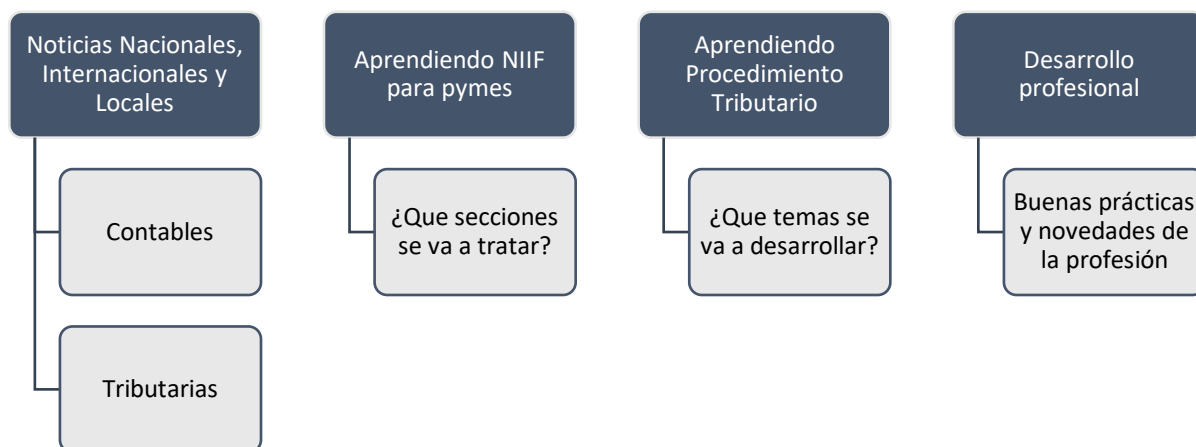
Noticias Nacionales, Internacionales y Locales

Contables

Tributarias

Aprendiendo NIIF para pymes

¿Que secciones se va a tratar?

Aprendiendo Procedimiento Tributario

¿Que temas se va a desarrollar?

Desarrollo profesional

Buenas prácticas y novedades de la profesión